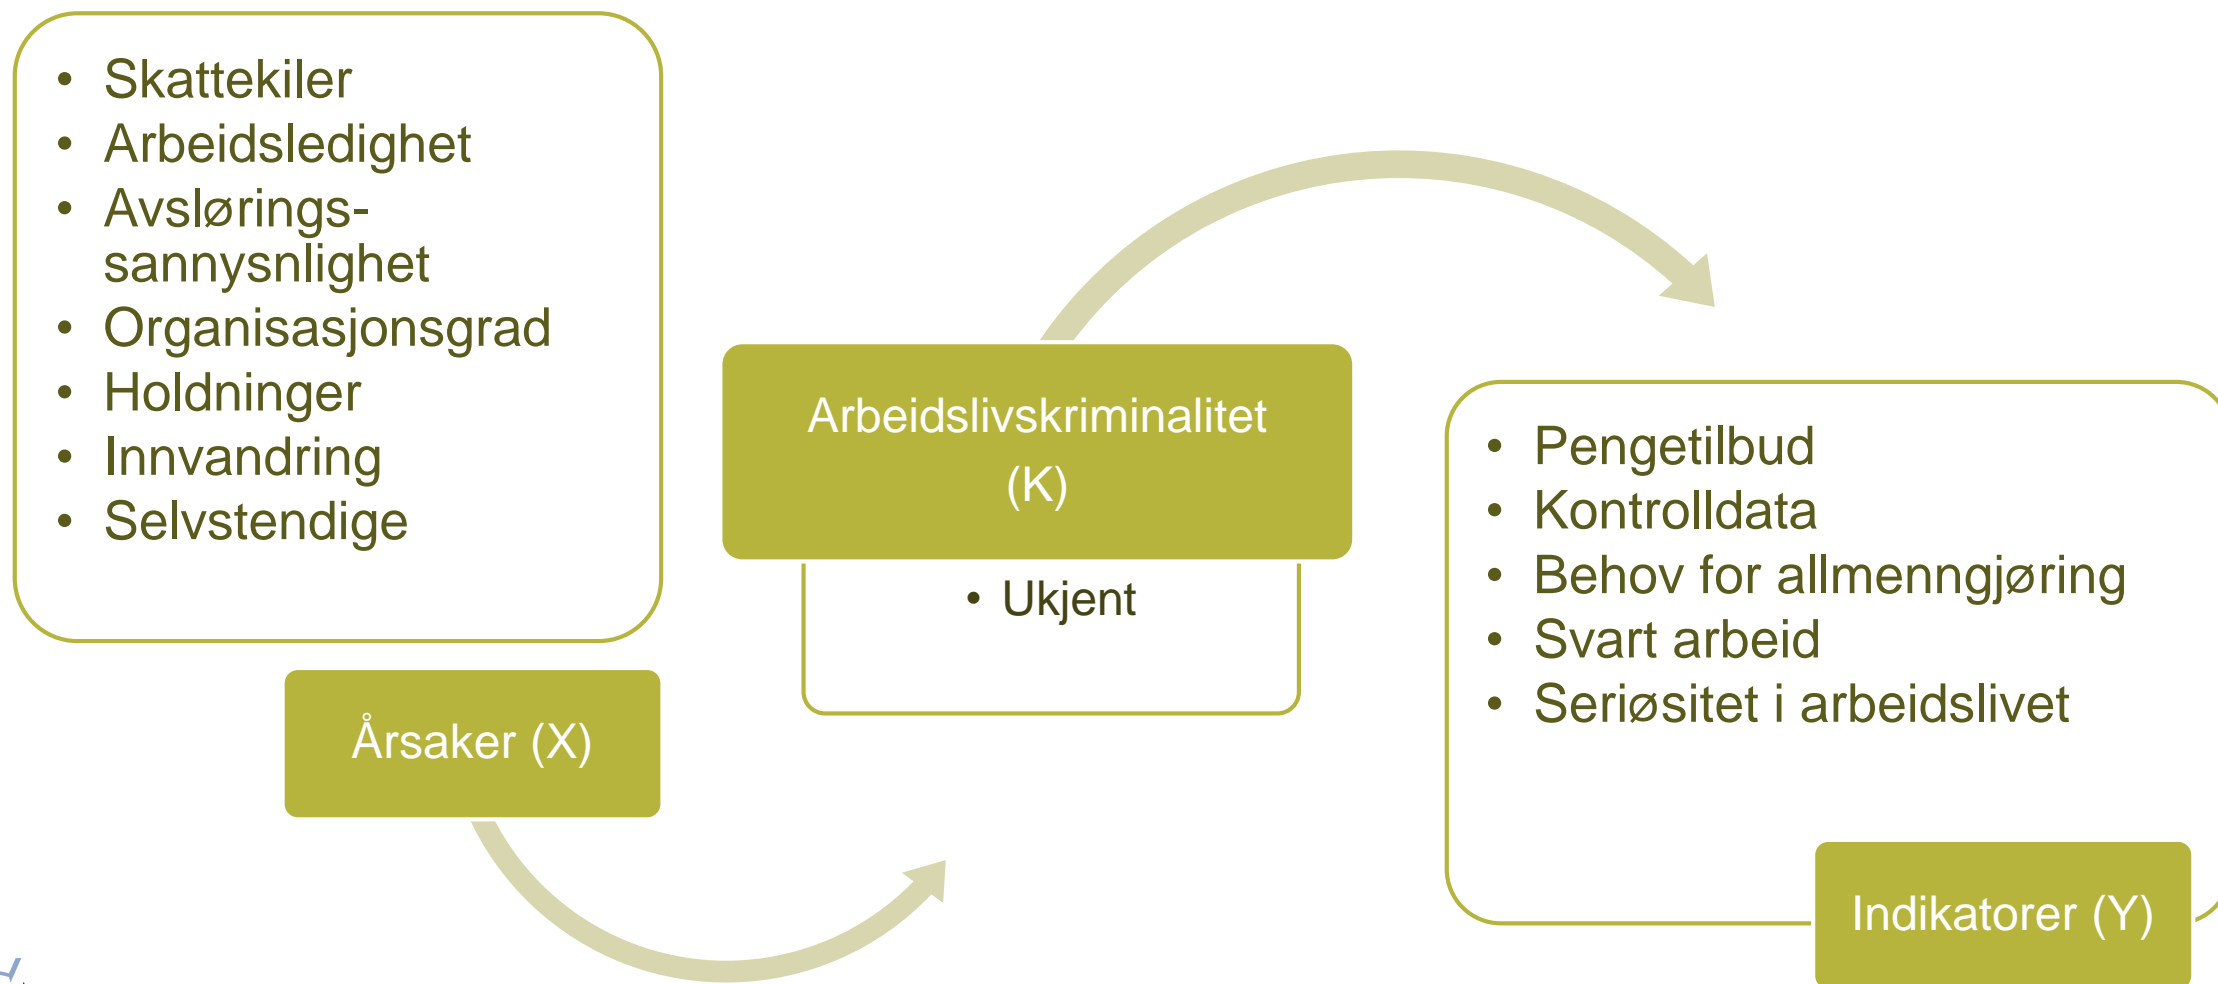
- Skattekiler
- Arbeidsledighet
- Avsløringssannysnlighet
- Organisasjonsgrad
- Holdninger
- Innvandring
- Selvstendige

Årsaker (X)

Arbeidslivskriminalitet (K)

- Ukjent

- Pengetilbud
- Kontrolldata
- Behov for allmenngjøring
- Svart arbeid
- Seriøsitet i arbeidslivet

Indikatorer (Y)